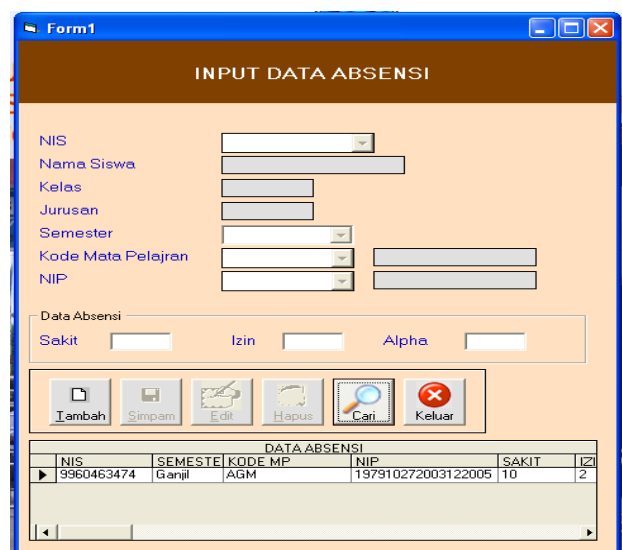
Form1

INPUT DATA ABSENSI

NIS
Nama Siswa
Kelas
Jurusan
Semester
Kode Mata Pelajran
NIP

Data Absensi
Sakit
Izin
Alpha

Tambah
Simpam
Edit
Hapus
Cari
Keluar

DATA ABSENSI

| NIS | SEMESTE | KODE MP | NIP | SAKIT | IZI |
|---|---|---|---|---|---|
| 9960463474 | Ganjil | AGM | 197910272003122005 | 10 | 2 |